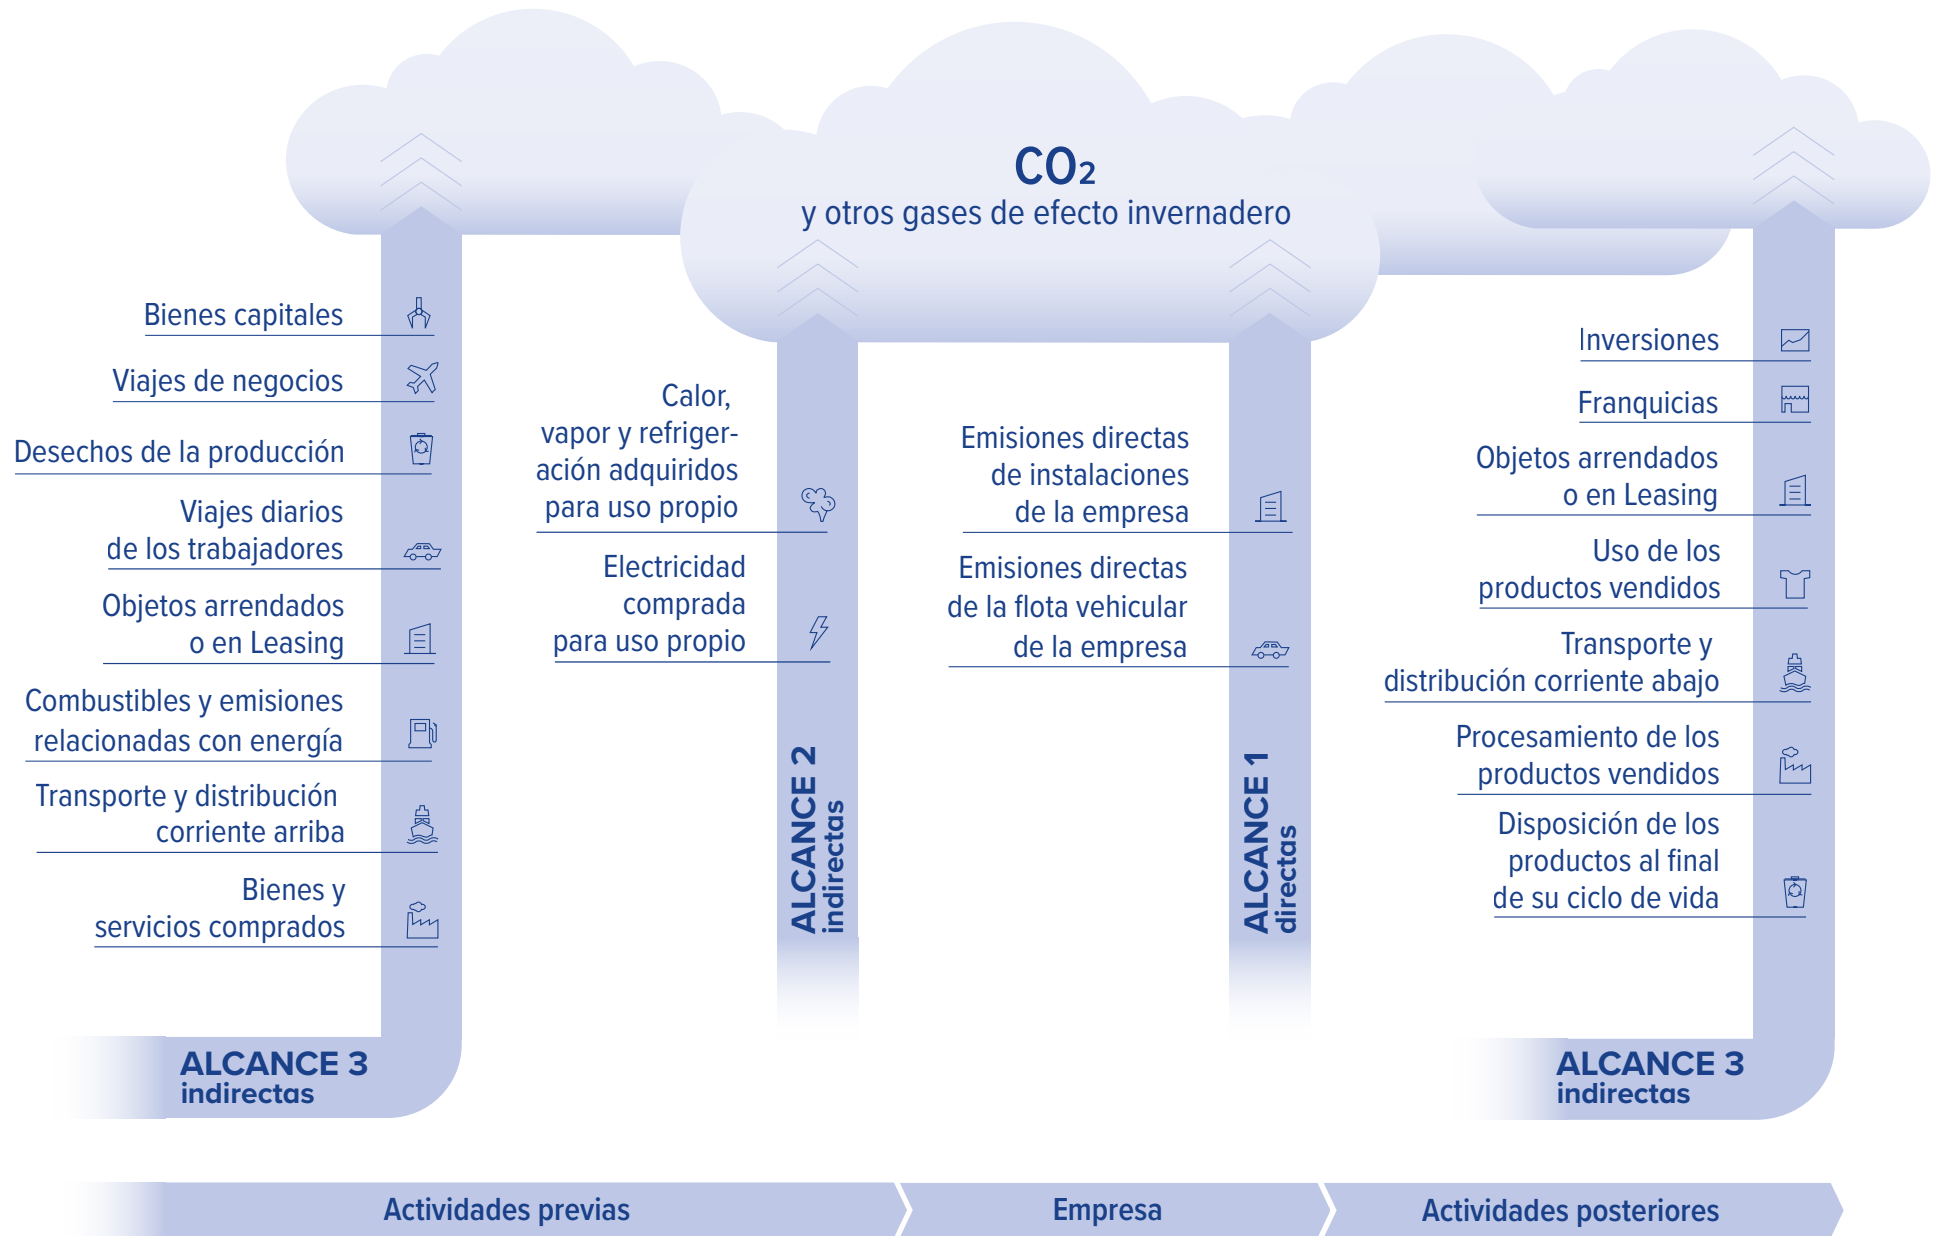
$CO_2$
y otros gases de efecto invernadero

Bienes capitales

Viajes de negocios

Desechos de la producción

Viajes diarios de los trabajadores

Objetos arrendados o en Leasing

Combustibles y emisiones relacionadas con energía

Transporte y distribución corriente arriba

Bienes y servicios comprados

ALCANCE 3
indirectas

Calor, vapor y refrigeración adquiridos para uso propio

Electricidad comprada para uso propio

ALCANCE 2
indirectas

Emisiones directas de instalaciones de la empresa

Emisiones directas de la flota vehicular de la empresa

ALCANCE 1
directas

Inversiones

Franquicias

Objetos arrendados o en Leasing

Uso de los productos vendidos

Transporte y distribución corriente abajo

Procesamiento de los productos vendidos

Disposición de los productos al final de su ciclo de vida

ALCANCE 3
indirectas

Actividades previas

Empresa

Actividades posteriores